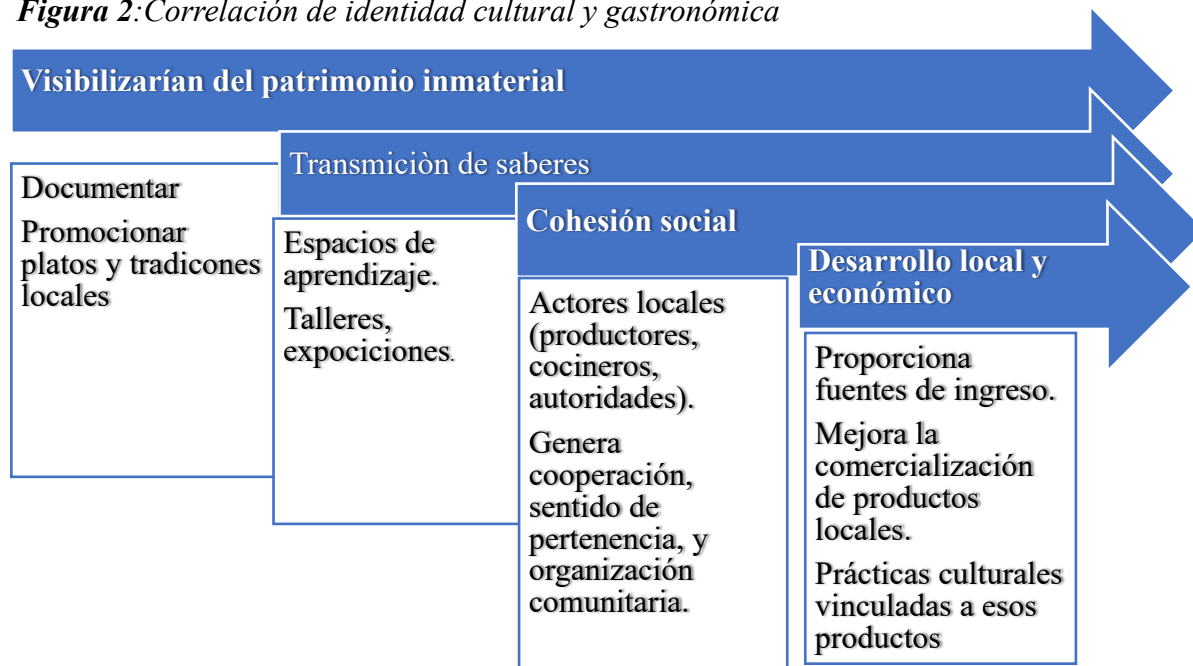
*Figura 2*:Correlación de identidad cultural y gastronómica

Visibilizarían del patrimonio inmaterial

Documentar

Promocionar platos y tradicones locales

Transmiciòn de saberes

Espacios de aprendizaje.

Talleres, expociciones.

Cohesión social

Actores locales (productores, cocineros, autoridades).

Genera cooperación, sentido de pertenencia, y organización comunitaria.

Desarrollo local y económico

Proporciona fuentes de ingreso.

Mejora la comercialización de productos locales.

Prácticas culturales vinculadas a esos productos